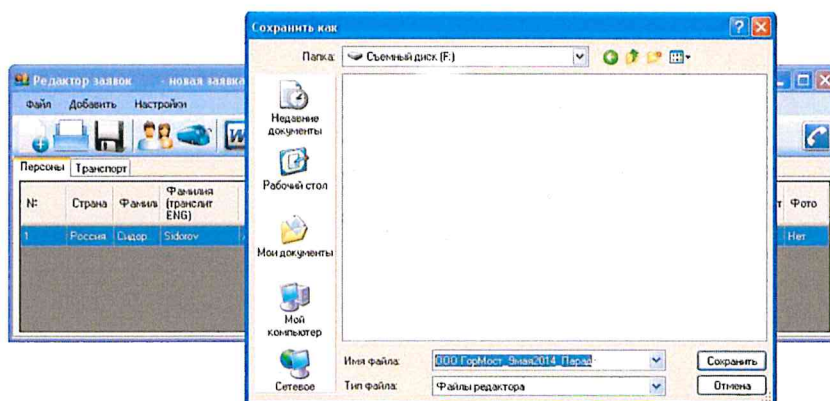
Сохранить как

Папка: Съемный диск (F:)

Недавние документы

Рабочий стол

Мои документы

Мой компьютер

Сетевое

Имя файла: ООО ГорМост_9мая2014_Парад

Тип файла: Файлы редактора

Сохранить

Отмена

Редактор заявок - новая заявка

Файл Добавить Настройки

Персоны Транспорт

| №: | Страна | Фамилия | Фамилия (транслит ENG) | | т | Фото |
|---|---|---|---|---|---|---|
| 1 | Россия | Сидор | Sidorov | | | Нет |